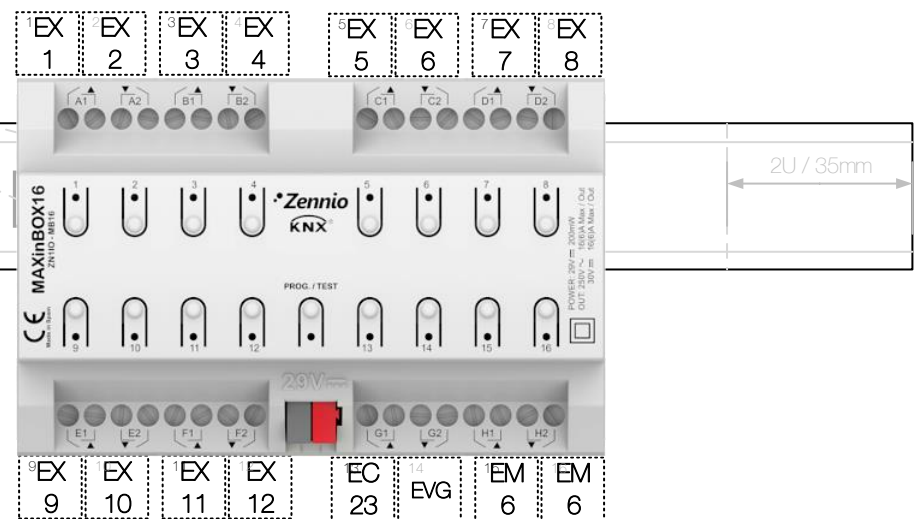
1 EX 1
2 EX 2
3 EX 3
4 EX 4
5 EX 5
6 EX 6
7 EX 7
8 EX 8

A1 A2 B1 B2 C1 C2 D1 D2

2U / 35mm

1 2 3 4 5 6 7 8

Zennio
KNX

MAXinBOX16
ZN1IO - MB16

POWER: 29V ⎓ 200mW
OUT: 250V ~ 16(8)A Max / Out
30V ⎓ 16(8)A Max / Out

PROG. / TEST

CE
Made in Spain

9 10 11 12 13 14 15 16

29V ⎓

E1 E2 F1 F2 G1 G2 H1 H2

9 EX 9
10 EX 10
11 EX 11
12 EX 12
13 EC 23
14 EVG
15 EM 6
16 EM 6